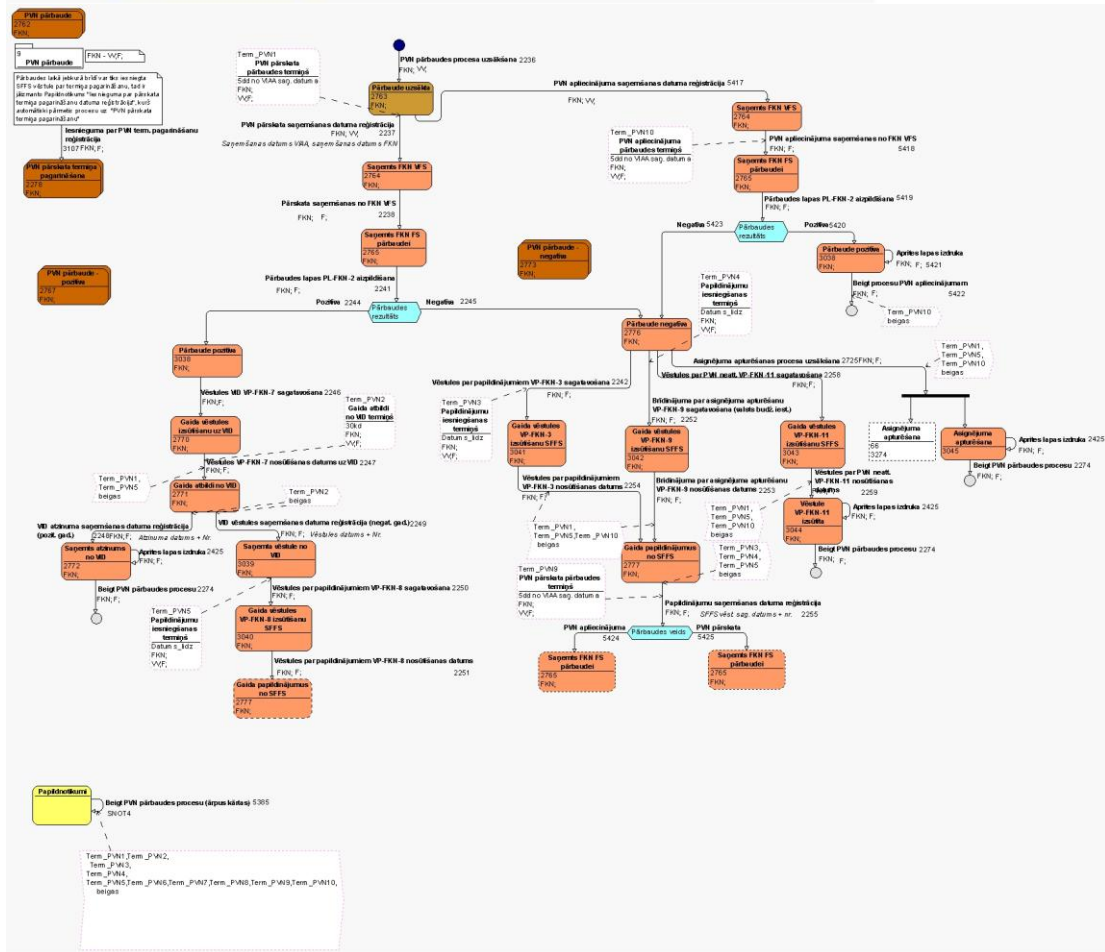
PVN pārbaude
2762
FKN;

9
PVN pārbaude
FKN - VVF;

Pārbaudes laikā jebkurā brīdī var tikt iesniegta SFFS vēstule par termiņa pagarināšanu, tad ir jāizmanto Papildnotikums "Iesnieguma par pārskata termiņa pagarināšanu datuma reģistrācija", kurš automātiski pārsūta procesu uz "PVN pārskata termiņa pagarināšana"

Iesnieguma par PVN term. pagarināšanu reģistrācija
3107 FKN; F;

PVN pārskata termiņa pagarināšana
2778
FKN;

PVN pārbaude - pozitīva
2767
FKN;

Term _PVN1
PVN pārskata pārbaudes termiņš
5dd no VIAA saņ. datuma
FKN;
VVF;

PVN pārbaudes procesa uzsākšana 2236
FKN; VV;

Pārbaude uzsākta
2763
FKN;

PVN pārskata saņemšanas datuma reģistrācija
FKN; VV; 2237
Saņemšanas datums VIAA, saņemšanas datums FKN

Saņemts FKN VFS
2764
FKN;

Pārskata saņemšanas no FKN VFS
FKN; F; 2238

Saņemts FKN FS pārbaudei
2765
FKN;

Pārbaudes lapas PL-FKN-2 aizpildīšana
FKN; F; 2241

PVN pārbaude - negatīva
2773
FKN;

Pozitīva 2244
Pārbaudes rezultāts
Negatīva 2245

Pārbaude pozitīva
3038
FKN;

Vēstules VID VP-FKN-7 sagatavošana 2246
FKN;F;

Term _PVN2
Gaida atbildi no VID termiņš
30kd
FKN;
VVF;

Gaida vēstules izsūtīšanu uz VID
2770
FKN;

Vēstules VP-FKN-7 nosūtīšanas datums uz VID 2247

Term _PVN1,
Term _PVN5
beigas

Gaida atbildi no VID
2771
FKN;

Term _PVN2
beigas

VID atzinuma saņemšanas datuma reģistrācija (pozit. gad.)
2248 FKN; F;
Atzinuma datums + Nr.

VID vēstules saņemšanas datuma reģistrācija (negat. gad.) 2249
FKN; F; Vēstules datums + Nr.

Saņemts atzinums no VID
2772
FKN;

Aprites lapas izdruka 2425
FKN; F;

Beigt PVN pārbaudes procesu 2274

Saņemta vēstule no VID
3039
FKN;

Vēstules par papildinājumiem VP-FKN-8 sagatavošana 2250

Term _PVN5
Papildinājumu iesniegšanas termiņš
Datum s_lidz
FKN;
VVF;

Gaida vēstules VP-FKN-8 izsūtīšanu SFFS
3040
FKN;

Vēstules par papildinājumiem VP-FKN-8 nosūtīšanas datums 2251

Gaida papildinājumus no SFFS
2777
FKN;

PVN apliecinājuma saņemšanas datuma reģistrācija 5417
FKN; VV;

Saņemts FKN VFS
2764
FKN; F;

Term _PVN10
PVN apliecinājuma pārbaudes termiņš
5dd no VIAA saņ. datuma
FKN;
VVF;

PVN apliecinājuma saņemšanas no FKN VFS 5418

Saņemts FKN FS pārbaudei
2765
FKN;

Pārbaudes lapas PL-FKN-2 aizpildīšana 5419
FKN; F;

Negatīva 5423
Pārbaudes rezultāts
Pozitīva 5420

Pārbaude pozitīva
3038
FKN;

Aprites lapas izdruka
FKN; F; 5421

Beigt procesu PVN apliecinājumam
FKN; F; 5422

Term _PVN10
beigas

Term _PVN4
Papildinājumu iesniegšanas termiņš
Datum s_lidz
FKN;
VVF;

Pārbaude negatīva
2776
FKN;

Asignējuma apturēšanas procesa uzsākšana 2725 FKN; F;

Term _PVN1,
Term _PVN5,
Term _PVN10
beigas

Vēstules par papildinājumiem VP-FKN-3 sagatavošana 2242
FKN; F;

Vēstules par PVN neatl. VP-FKN-11 sagatavošana 2258

Term _PVN3
Papildinājumu iesniegšanas termiņš
Datum s_lidz
FKN;
VVF;

Brīdinājuma par asignējumu apturēšanu VP-FKN-9 sagatavošana (valsts budž. iest.)
FKN; F; 2252

Gaida vēstules VP-FKN-3 izsūtīšanu SFFS
3041
FKN;

Gaida vēstules VP-FKN-9 izsūtīšanu SFFS
3042
FKN;

Gaida vēstules VP-FKN-11 izsūtīšanu SFFS
3043
FKN;

Asignējuma apturēšana
66
3274

Asignējuma apturēšana
3045
FKN;

Aprites lapas izdruka 2425
FKN; F;

Beigt PVN pārbaudes procesu 2274
FKN; F;

Vēstules par papildinājumiem VP-FKN-3 nosūtīšanas datums 2254
FKN; F;

Brīdinājuma par asignējumu apturēšanu VP-FKN-9 nosūtīšanas datums 2253

Vēstules par PVN neatl. VP-FKN-11 nosūtīšanas datums 2259

Vēstule VP-FKN-11 izsūtīta
3044
FKN;

Aprites lapas izdruka 2425
FKN; F;

Term _PVN1,
Term _PVN5,
Term _PVN10
beigas

Beigt PVN pārbaudes procesu 2274
FKN; F;

Term _PVN1,
Term _PVN5,Term _PVN10
beigas

Gaida papildinājumus no SFFS
2777
FKN;

Term _PVN3,
Term _PVN4,
Term _PVN5
beigas

Term _PVN9
PVN pārskata pārbaudes termiņš
5dd no VIAA saņ. datuma
FKN;
VVF;

Papildinājumu saņemšanas datuma reģistrācija
FKN; F; 2255
SFFS vēst. saņ. datums + nr.

PVN apliecinājums 5424
Pārbaudes veids
PVN pārskats 5425

Saņemts FKN FS pārbaudei
2765
FKN;

Saņemts FKN FS pārbaudei
2765
FKN;

Papildnotikumi

Beigt PVN pārbaudes procesu (ārpus kārtas) 5385
SNOT4

Term _PVN1,Term _PVN2,
Term _PVN3,
Term _PVN4,
Term _PVN5,Term _PVN6,Term _PVN7,Term _PVN8,Term _PVN9,Term _PVN10,
beigas